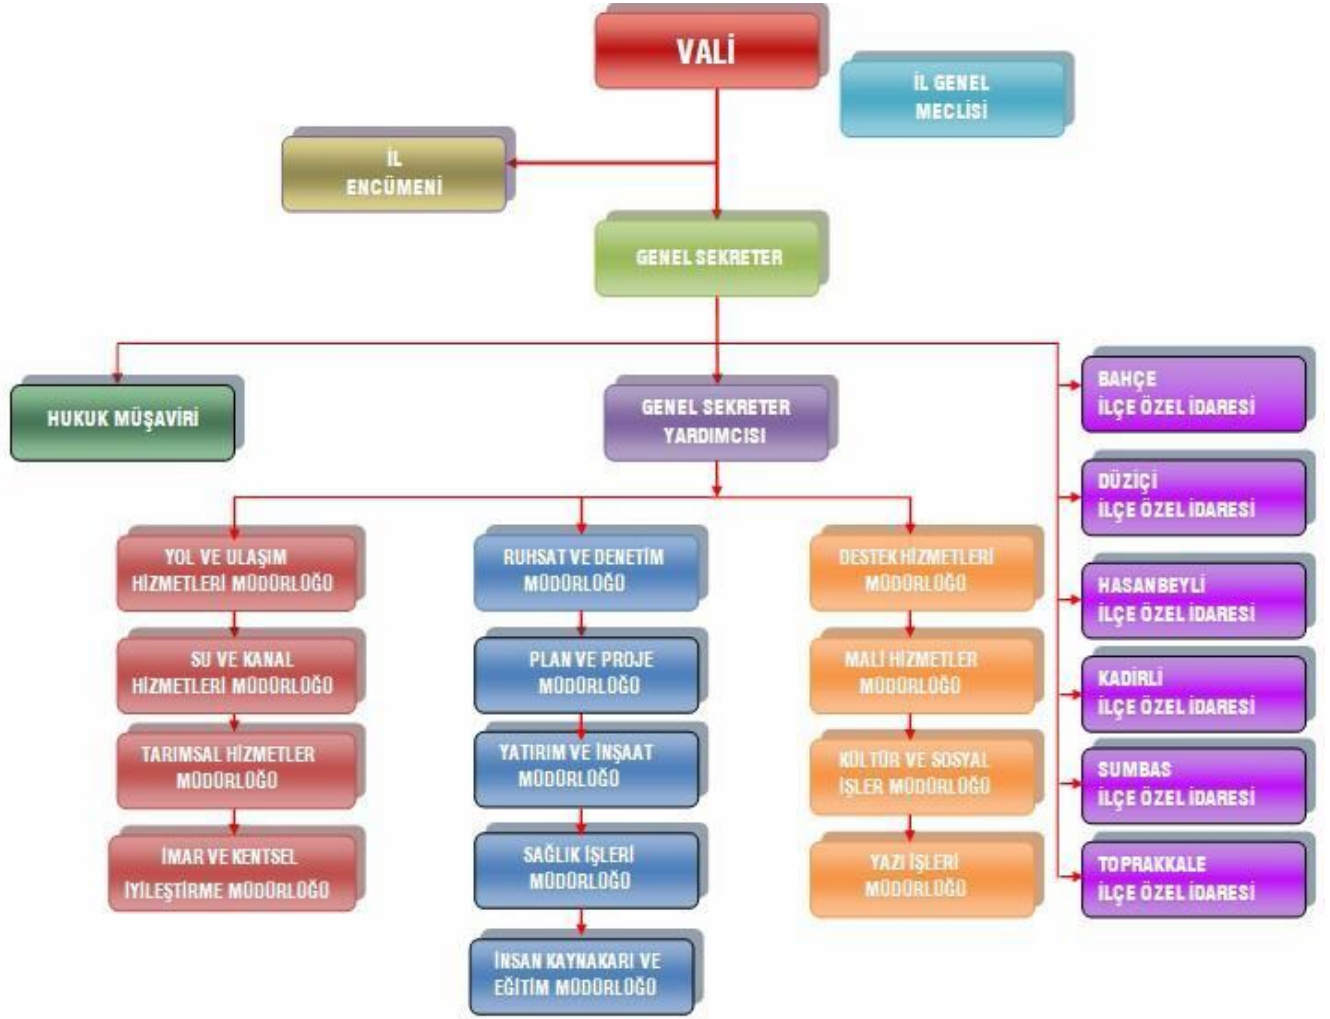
VALİ

İL GENEL MECLİSİ

İL ENCÜMENİ

GENEL SEKRETER

HUKUK MÜŞAVİRİ

GENEL SEKRETER YARDIMCISI

BAHÇE İLÇE ÖZEL İDARESİ

DÜZİÇİ İLÇE ÖZEL İDARESİ

HASANBEYLİ İLÇE ÖZEL İDARESİ

KADİRLİ İLÇE ÖZEL İDARESİ

SUMBAS İLÇE ÖZEL İDARESİ

TOPRAKKALE İLÇE ÖZEL İDARESİ

YOL VE ULAŞIM HİZMETLERİ MÜDÜRLÜĞÜ

SU VE KANAL HİZMETLERİ MÜDÜRLÜĞÜ

TARIMSAL HİZMETLER MÜDÜRLÜĞÜ

İMAR VE KENTSEL İYİLEŞTİRME MÜDÜRLÜĞÜ

RUHSAT VE DENETİM MÜDÜRLÜĞÜ

PLAN VE PROJE MÜDÜRLÜĞÜ

YATIRIM VE İNŞAAT MÜDÜRLÜĞÜ

SAĞLIK İŞLERİ MÜDÜRLÜĞÜ

İNSAN KAYNAKARI VE EĞİTİM MÜDÜRLÜĞÜ

DESTEK HİZMETLERİ MÜDÜRLÜĞÜ

MALİ HİZMETLER MÜDÜRLÜĞÜ

KÜLTÜR VE SOSYAL İŞLER MÜDÜRLÜĞÜ

YAZI İŞLERİ MÜDÜRLÜĞÜ